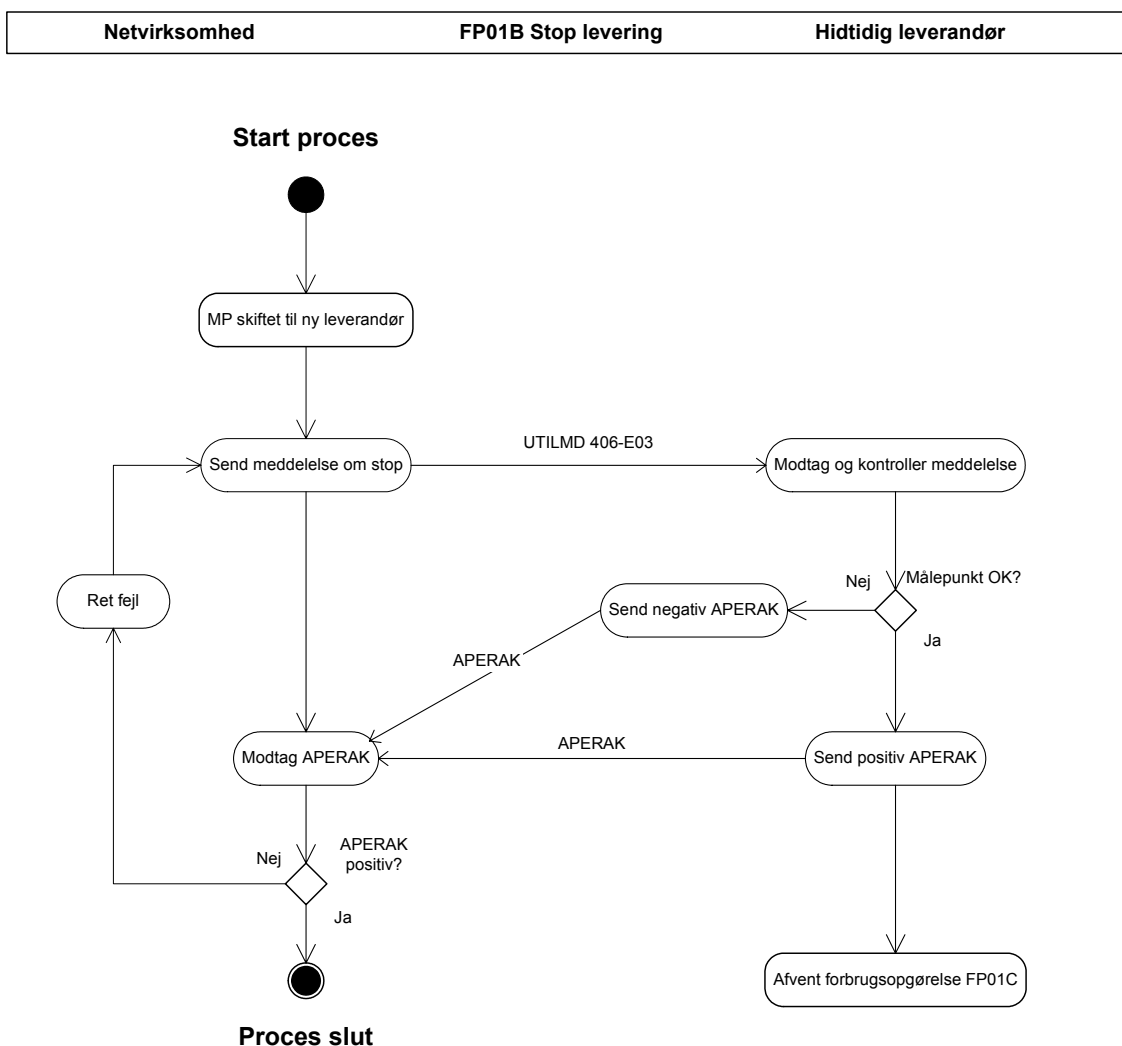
Netvirksomhed | FP01B Stop levering | Hidtidig leverandør

Start proces

MP skiftet til ny leverandør

Send meddelelse om stop

UTILMD 406-E03

Modtag og kontroller meddelelse

Ret fejl

Nej

Målepunkt OK?

Send negativ APERAK

Ja

APERAK

APERAK

Modtag APERAK

Send positiv APERAK

APERAK positiv?

Nej

Ja

Afvent forbrugsopgørelse FP01C

Proces slut